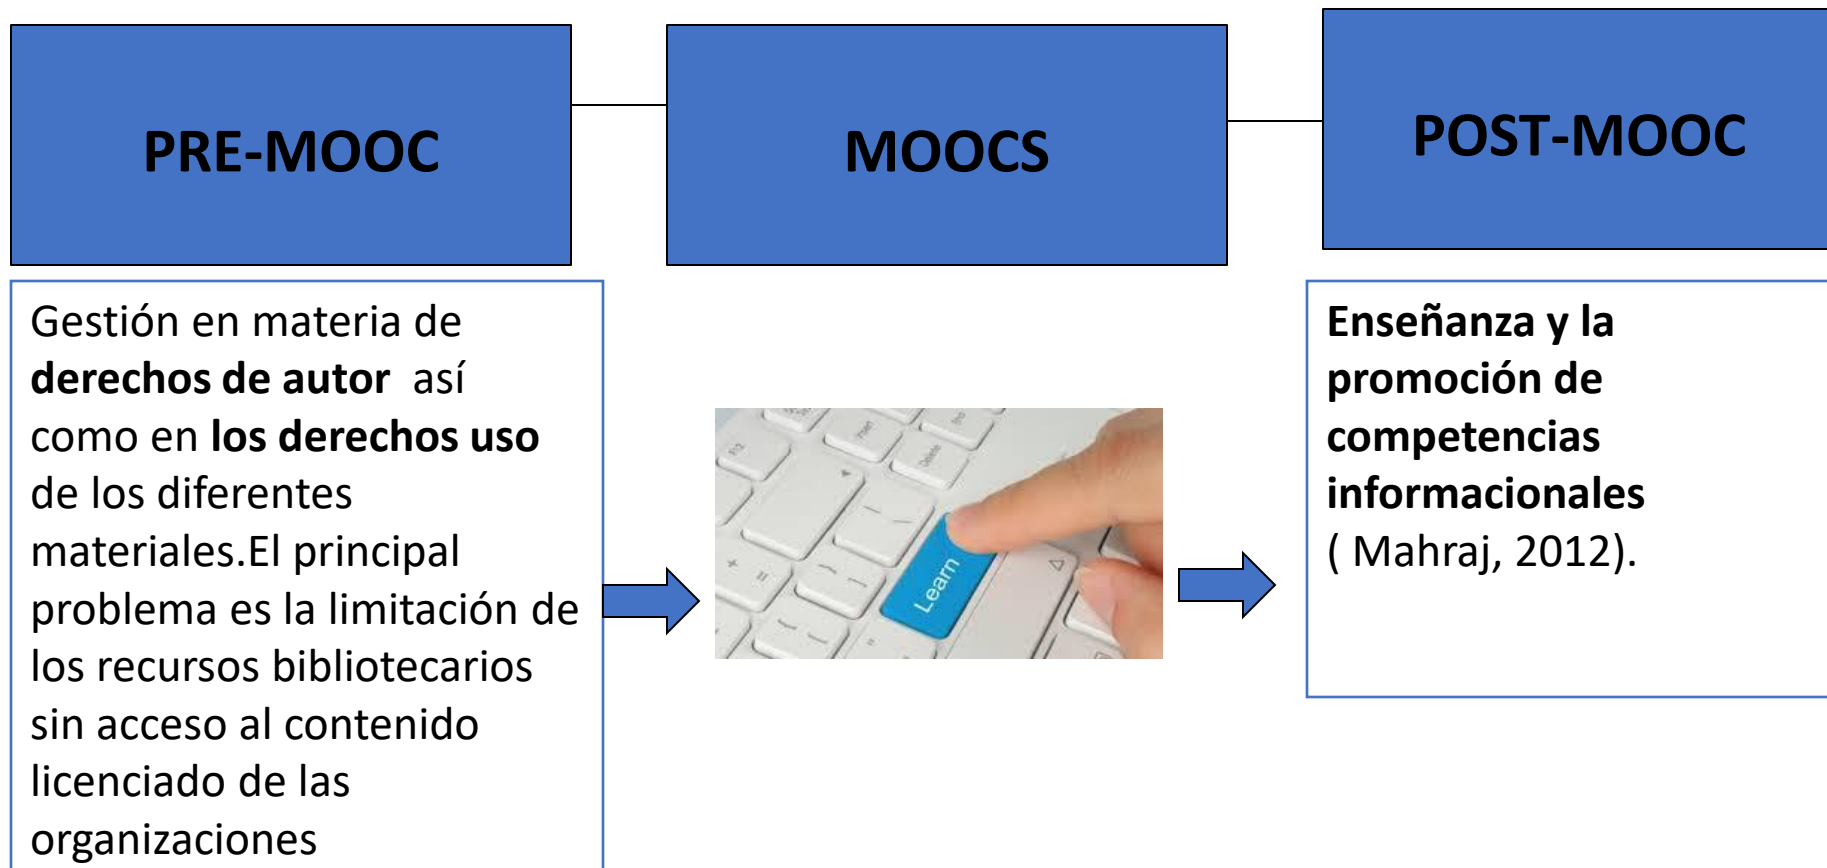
PRE-MOOC

MOOCS

POST-MOOC

Gestión en materia de **derechos de autor** así como en **los derechos uso** de los diferentes materiales.El principal problema es la limitación de los recursos bibliotecarios sin acceso al contenido licenciado de las organizaciones

Learn

**Enseñanza y la promoción de competencias informacionales** ( Mahraj, 2012).